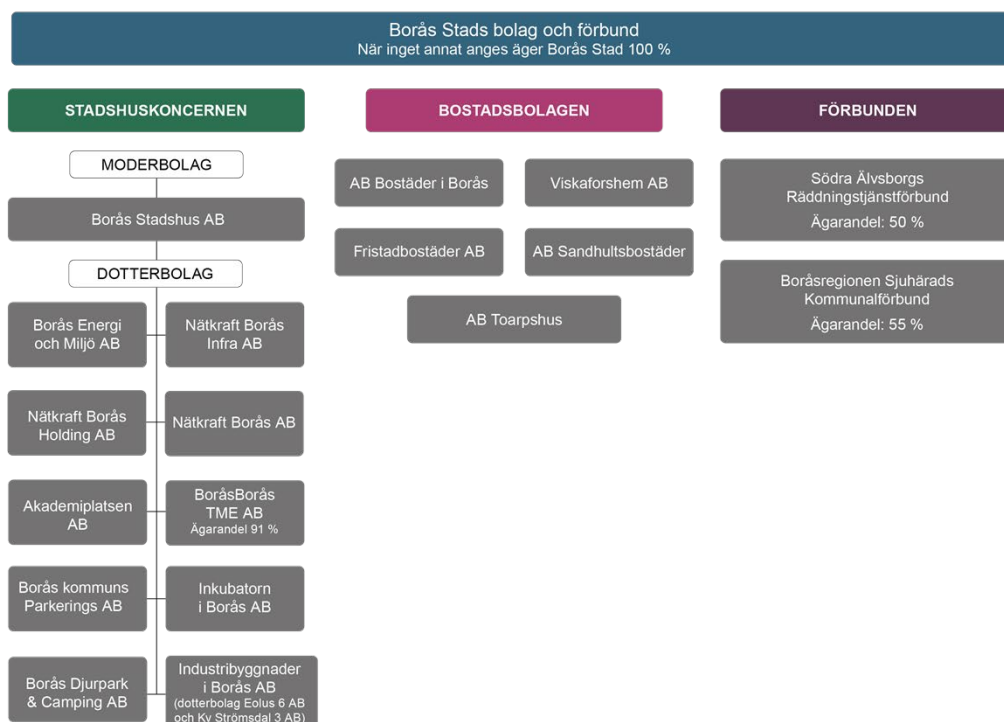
Borås Stads bolag och förbund
När inget annat anges äger Borås Stad 100 %

STADSHUSKONCERNEN

MODERBOLAG

Borås Stadshus AB

DOTTERBOLAG

Borås Energi och Miljö AB

Nätkraft Borås Infra AB

Nätkraft Borås Holding AB

Nätkraft Borås AB

Akademiplatsen AB

BoråsBorås TME AB
Ägarandel 91 %

Borås kommuns Parkerings AB

Inkubatorn i Borås AB

Borås Djurpark & Camping AB

Industribyggnader i Borås AB
(dotterbolag Eolus 6 AB och Kv Strömsdal 3 AB)

BOSTADSBOLAGEN

AB Bostäder i Borås

Viskaforshem AB

Fristadbostäder AB

AB Sandhultsbostäder

AB Toarpshus

FÖRBUNDEN

Södra Älvsborgs Räddningstjänstförbund
Ägarandel: 50 %

Boråsregionen Sjuhärads Kommunalförbund
Ägarandel: 55 %